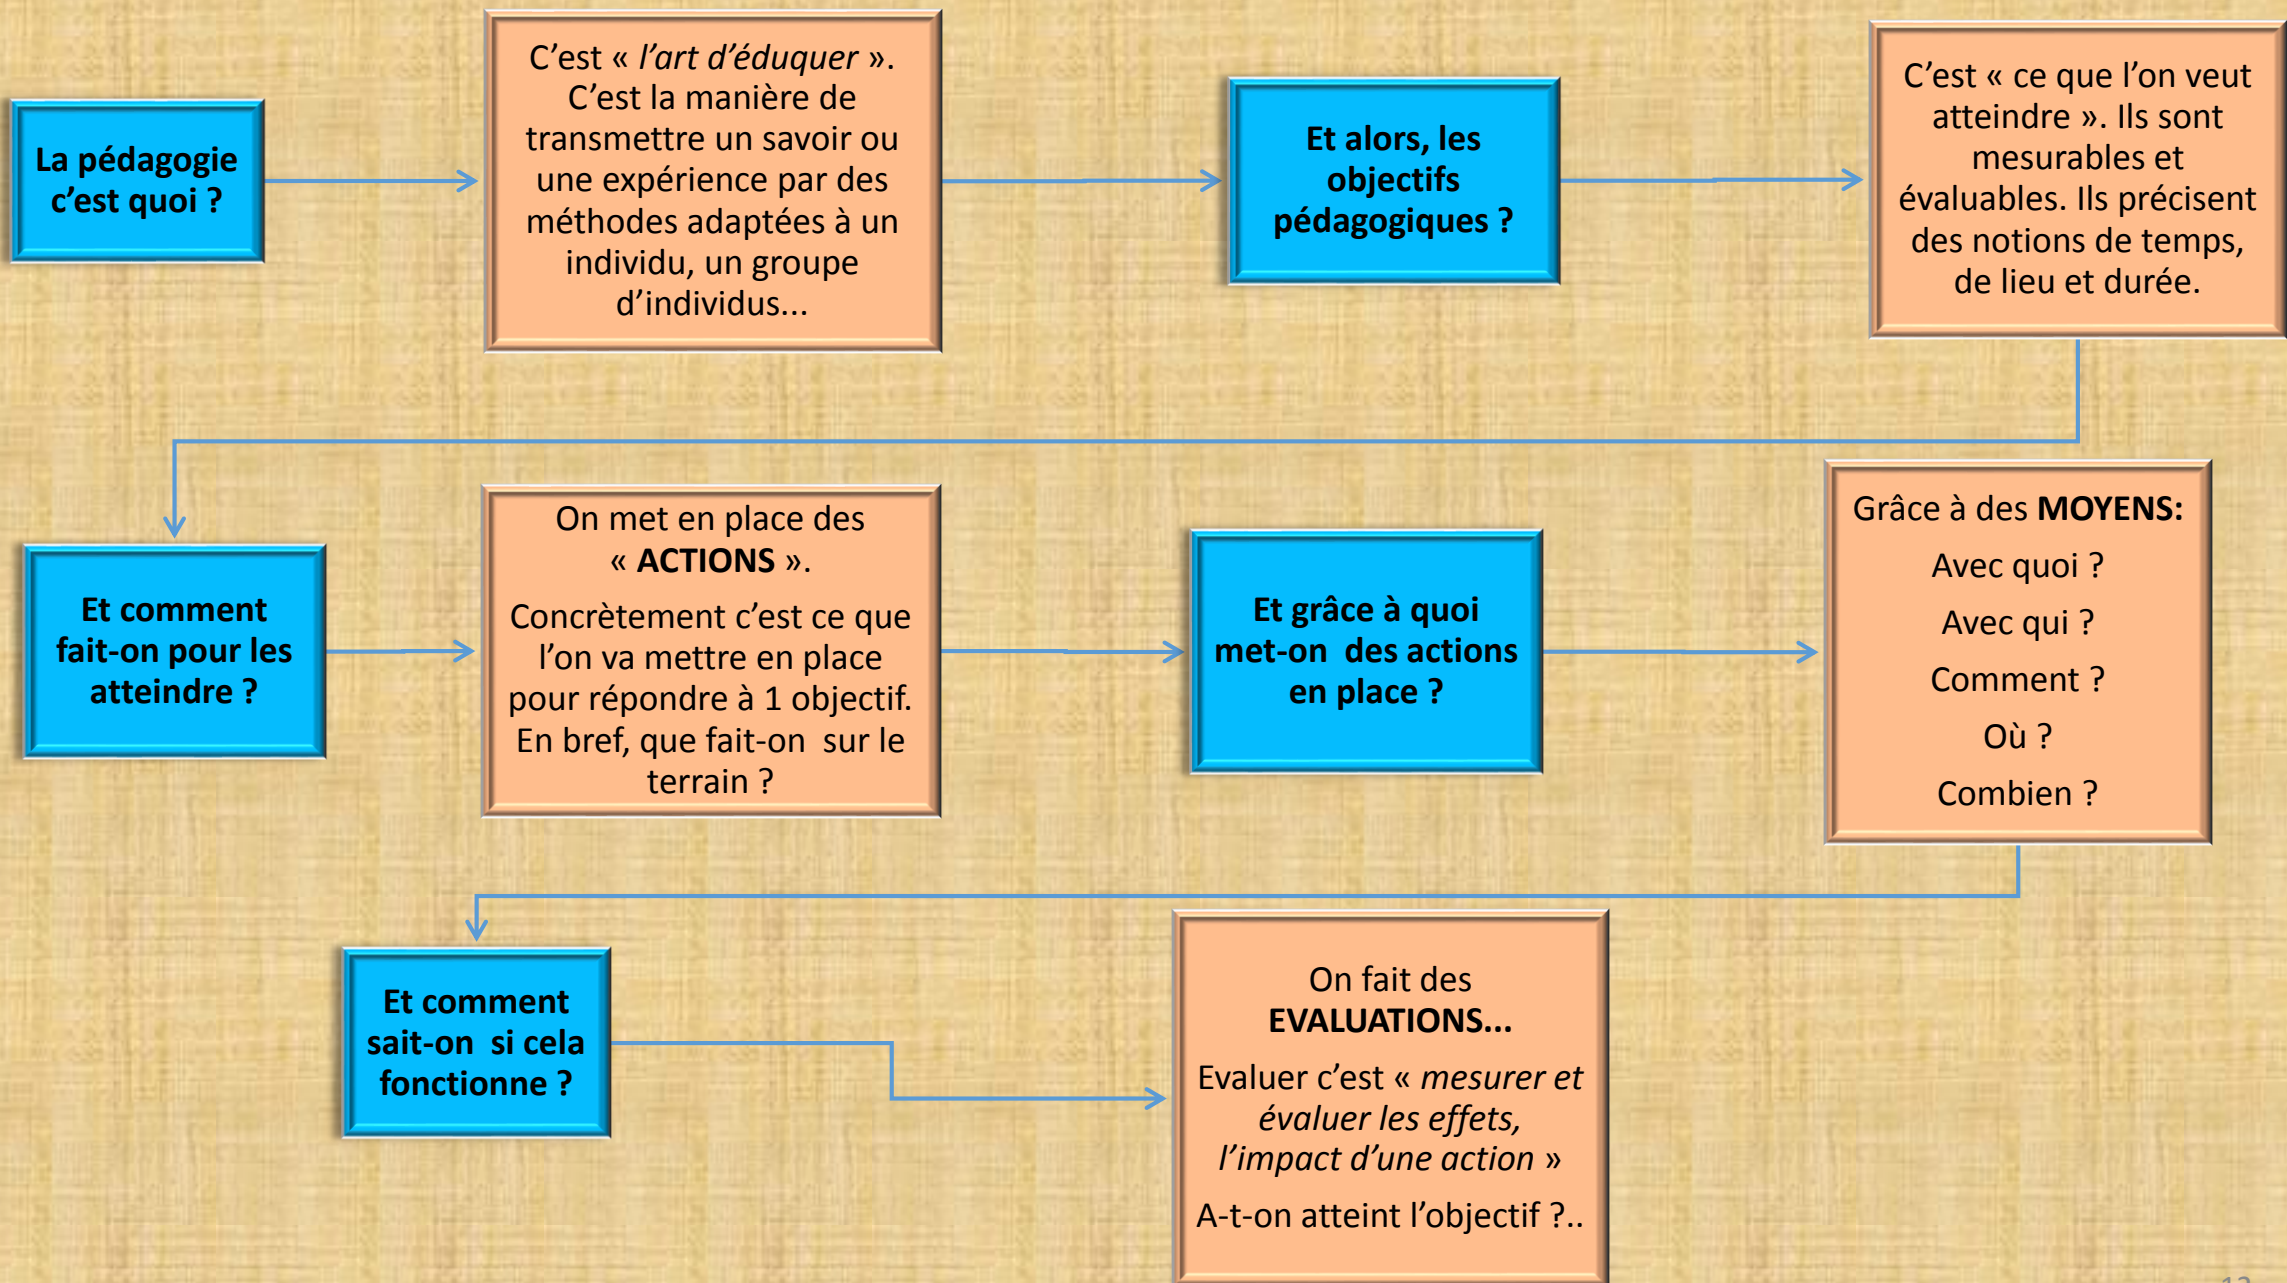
La pédagogie c'est quoi ?

C'est « *l'art d'éduquer* ». C'est la manière de transmettre un savoir ou une expérience par des méthodes adaptées à un individu, un groupe d'individus...

Et alors, les objectifs pédagogiques ?

C'est « ce que l'on veut atteindre ». Ils sont mesurables et évaluables. Ils précisent des notions de temps, de lieu et durée.

Et comment fait-on pour les atteindre ?

On met en place des « **ACTIONS** ».

Concrètement c'est ce que l'on va mettre en place pour répondre à 1 objectif. En bref, que fait-on sur le terrain ?

Et grâce à quoi met-on des actions en place ?

Grâce à des **MOYENS:**

Avec quoi ?

Avec qui ?

Comment ?

Où ?

Combien ?

Et comment sait-on si cela fonctionne ?

On fait des **EVALUATIONS...**

Evaluer c'est « *mesurer et évaluer les effets, l'impact d'une action* »

A-t-on atteint l'objectif ?..